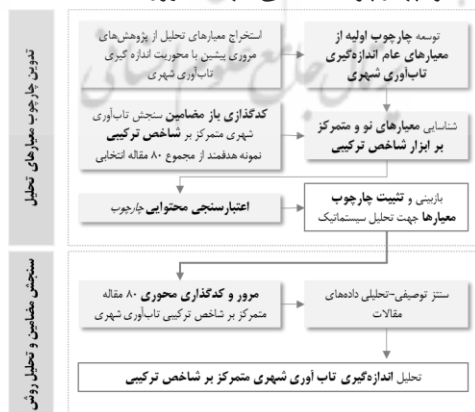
تدوین چارچوب معیارهای تحلیل

توسعه چارچوب اولیه از معیارهای عام اندازه‌گیری تاب‌آوری شهری

استخراج معیارهای تحلیل از پژوهش‌های مروری پیشین با محوریت اندازه گیری تاب‌آوری شهری

شناسایی معیارهای نو و متمرکز بر ابزار شاخص ترکیبی

کدگذاری باز مضامین سنجش تاب‌آوری شهری متمرکز بر شاخص ترکیبی نمونه هدفمند از مجموع ۸۰ مقاله انتخابی

بازبینی و تثبیت چارچوب معیارها جهت تحلیل سیستماتیک

اعتبارسنجی محتوایی چارچوب

سنجش مضامین و تحلیل روش

مرور و کدگذاری محوری ۸۰ مقاله متمرکز بر شاخص ترکیبی تاب‌آوری شهری

سنتز توصیفی-تحلیلی داده‌های مقالات

تحلیل اندازه‌گیری تاب آوری شهری متمرکز بر شاخص ترکیبی